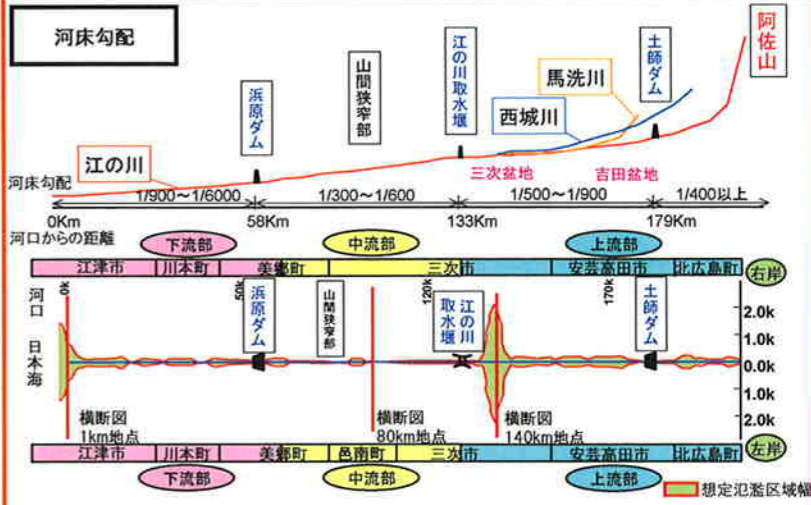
河床勾配

阿佐山

土師ダム

江の川取水堰

馬洗川

山間狭窄部

浜原ダム

西城川

江の川

三次盆地

吉田盆地

河床勾配

1/900～1/6000

1/300～1/600

1/500～1/900

1/400以上

0Km

58Km

133Km

179Km

河口からの距離

下流部

中流部

上流部

江津市 | 川本町 | 美郷町 | 三次市 | 安芸高田市 | 北広島町

右岸

河口

日本海

0k

50k

120k

170k

浜原ダム

山間狭窄部

江の川取水堰

土師ダム

2.0k
1.0k
0.0k
1.0k
2.0k

横断図 1km地点

横断図 80km地点

横断図 140km地点

江津市 | 川本町 | 美郷町 | 邑南町 | 三次市 | 安芸高田市 | 北広島町

左岸

下流部

中流部

上流部

想定氾濫区域幅